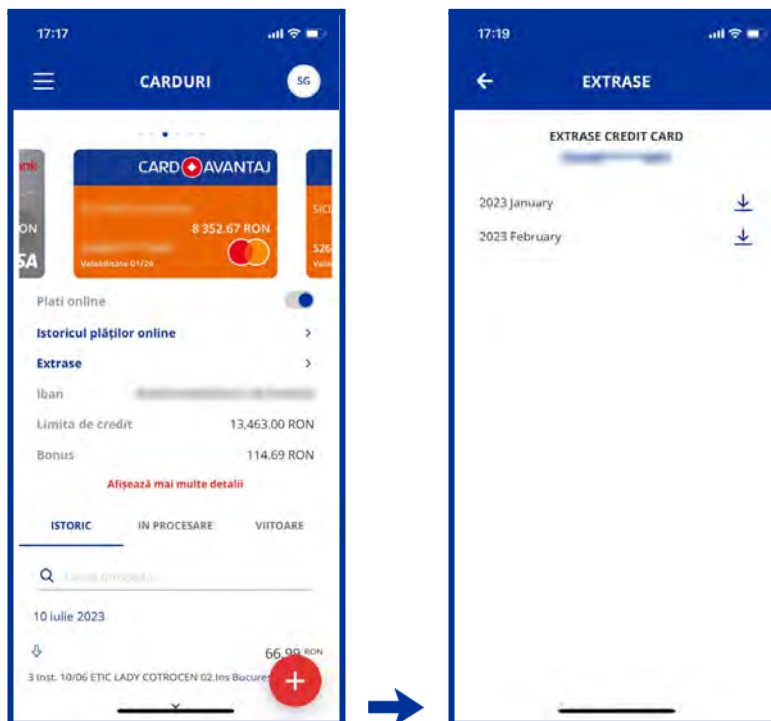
17:17

CARDURI

SG

ank

ON

SA

CARD AVANTAJ

8 352.67 RON

Valabilitate 01/26

SIC

526

Vala

Plati online

Istoricul plăților online

Extrase

Iban

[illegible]

Limita de credit

13,463.00 RON

Bonus

114.69 RON

Afișează mai multe detalii

ISTORIC

IN PROCESARE

VIITOARE

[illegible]

10 Iulie 2023

66.99 RON

3 Inst. 10/06 ETIC LADY COTROCEN 02.Ins Bucures

17:19

EXTRASE

EXTRASE CREDIT CARD

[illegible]

2023 January

2023 February